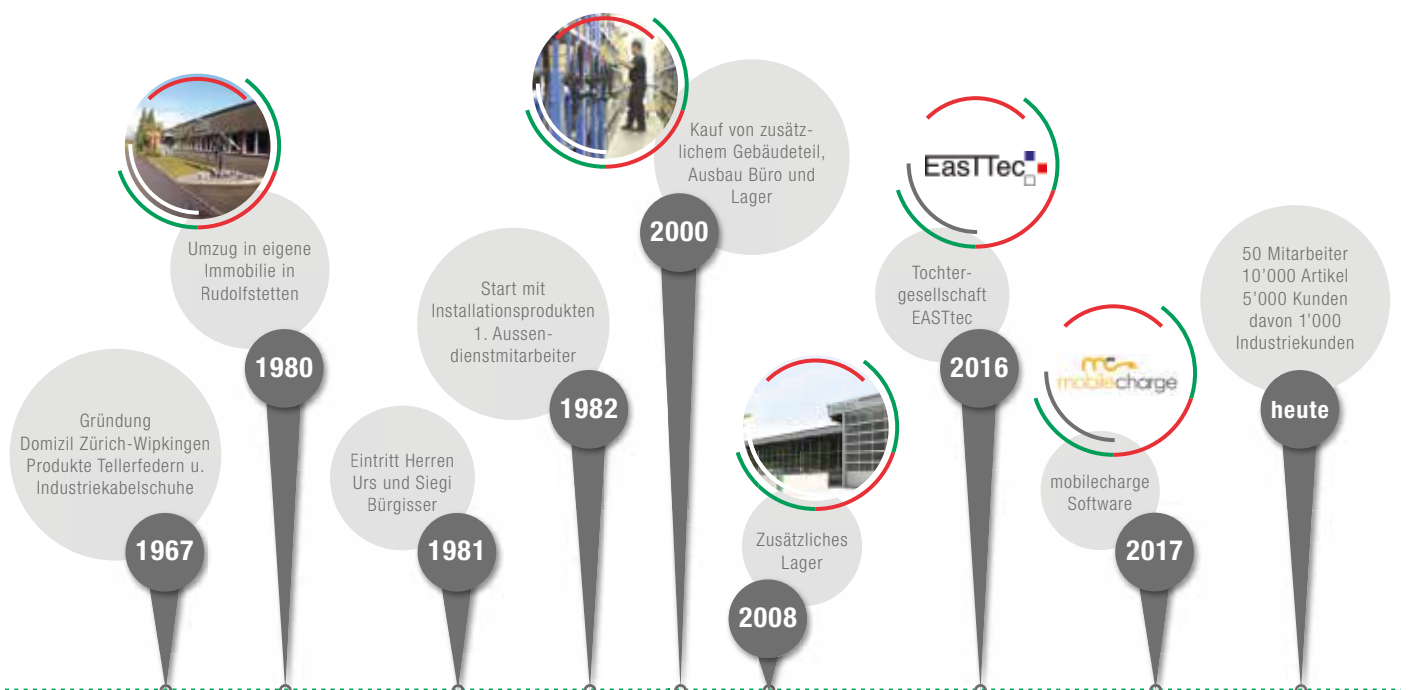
Gründung
Domizil Zürich-Wipkingen
Produkte Tellerfedern u.
Industriekabelschuhe

1967

Umzug in eigene
Immobilie in
Rudolfstetten

1980

Eintritt Herren
Urs und Siegi
Bürgisser

1981

Start mit
Installationsprodukten
1. Aussendienstmitarbeiter

1982

Kauf von zusätzlichem Gebäudeteil,
Ausbau Büro und
Lager

2000

Zusätzliches
Lager

2008

EasTTec

Tochtergesellschaft
EASTtec

2016

mobilecharge

mobilecharge
Software

2017

50 Mitarbeiter
10'000 Artikel
5'000 Kunden
davon 1'000
Industriekunden

heute